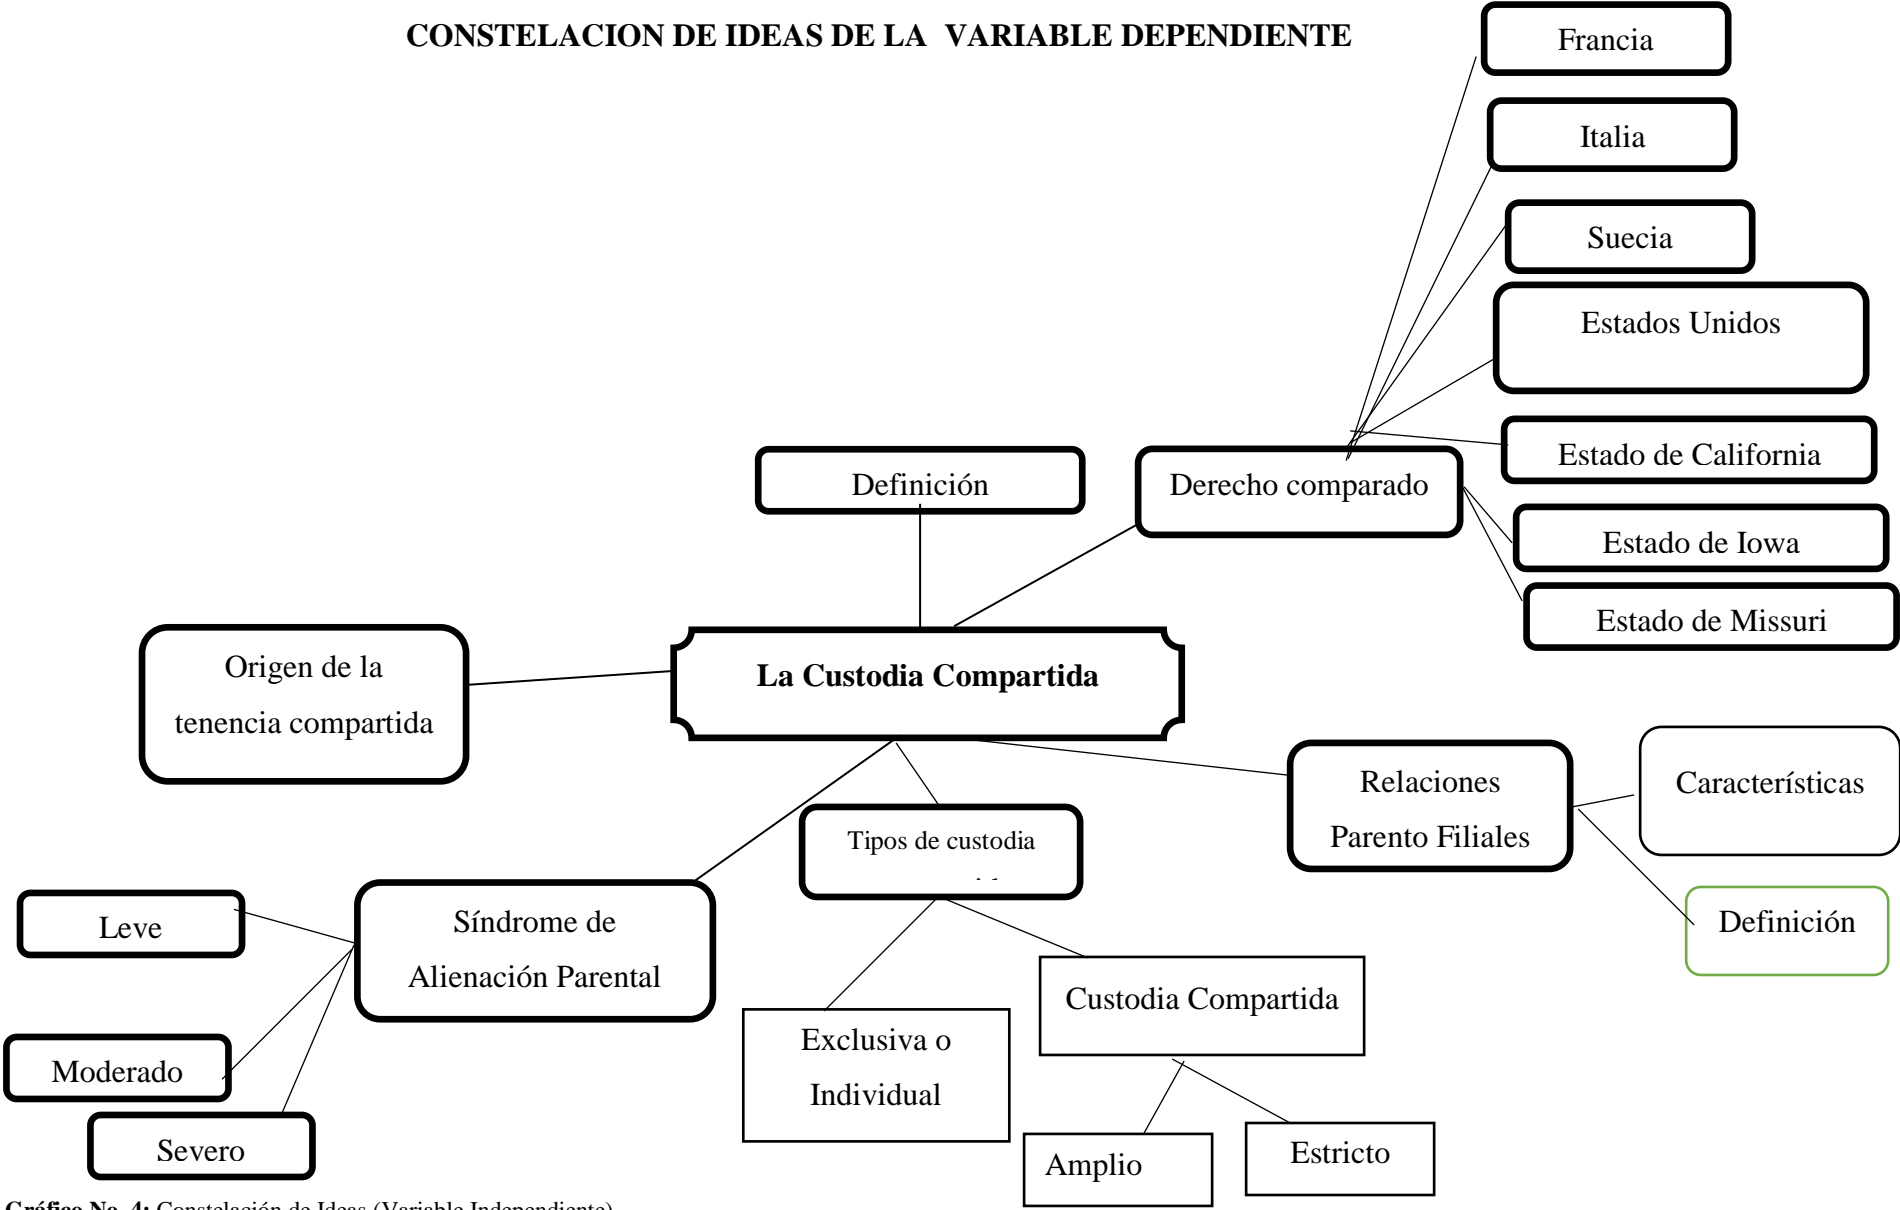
CONSTELACION DE IDEAS DE LA VARIABLE DEPENDIENTE

Francia

Italia

Suecia

Estados Unidos

Estado de California

Definición

Derecho comparado

Estado de Iowa

Estado de Missuri

Origen de la tenencia compartida

La Custodia Compartida

Relaciones Parento Filiales

Características

Definición

Tipos de custodia

Síndrome de Alienación Parental

Leve

Moderado

Severo

Exclusiva o Individual

Custodia Compartida

Amplio

Estricto

Gráfico No. 4: Constelación de Ideas (Variable Independiente)